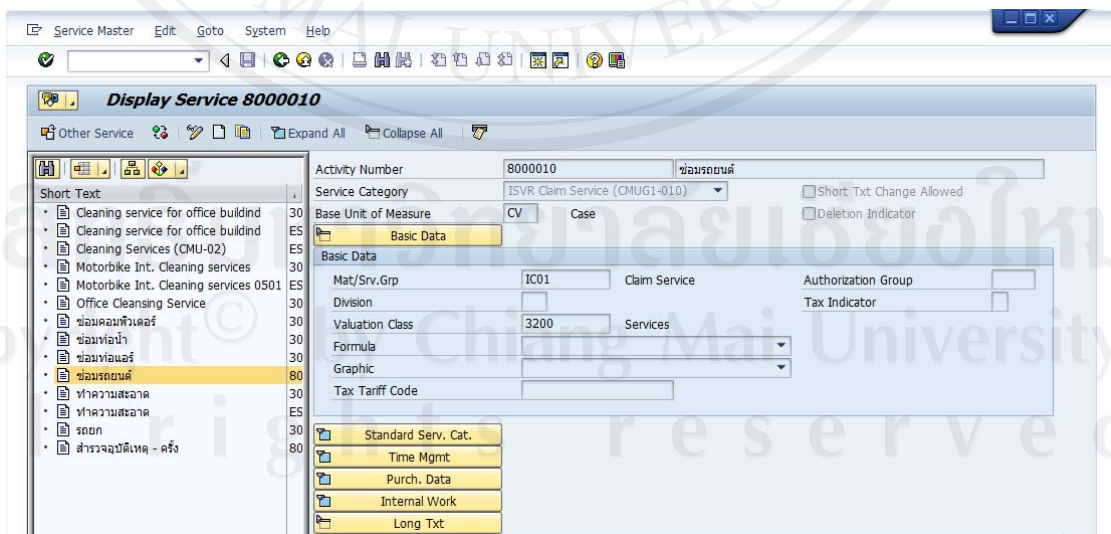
Service Master Edit Goto System Help

Display Service 8000010

Other Service Expand All Collapse All

Short Text
Cleaning service for office buildind 30
Cleaning service for office buildind ES
Cleaning Services (CMU-02) ES
Motorbike Int. Cleaning services 30
Motorbike Int. Cleaning services 0501 ES
Office Cleansing Service 30
ซ่อมคอมพิวเตอร์ 30
ซ่อมท่อน้ำ 30
ซ่อมท่อแอร์ 30
ซ่อมรถยนต์ 80
ทำความสะอาด 30
ทำความสะอาด ES
รถยก 30
สำรวจอุบัติเหตุ - ครั้ง 80

Activity Number 8000010 ซ่อมรถยนต์
Service Category ISVR Claim Service (CMUG1-010) Short Txt Change Allowed
Base Unit of Measure CV Case Deletion Indicator
Basic Data
Basic Data
Mat/Srv.Grp IC01 Claim Service Authorization Group
Division Tax Indicator
Valuation Class 3200 Services
Formula
Graphic
Tax Tariff Code
Standard Serv. Cat.
Time Mgmt
Purch. Data
Internal Work
Long Txt

Copyright© by Chiang Mai University
All rights reserved